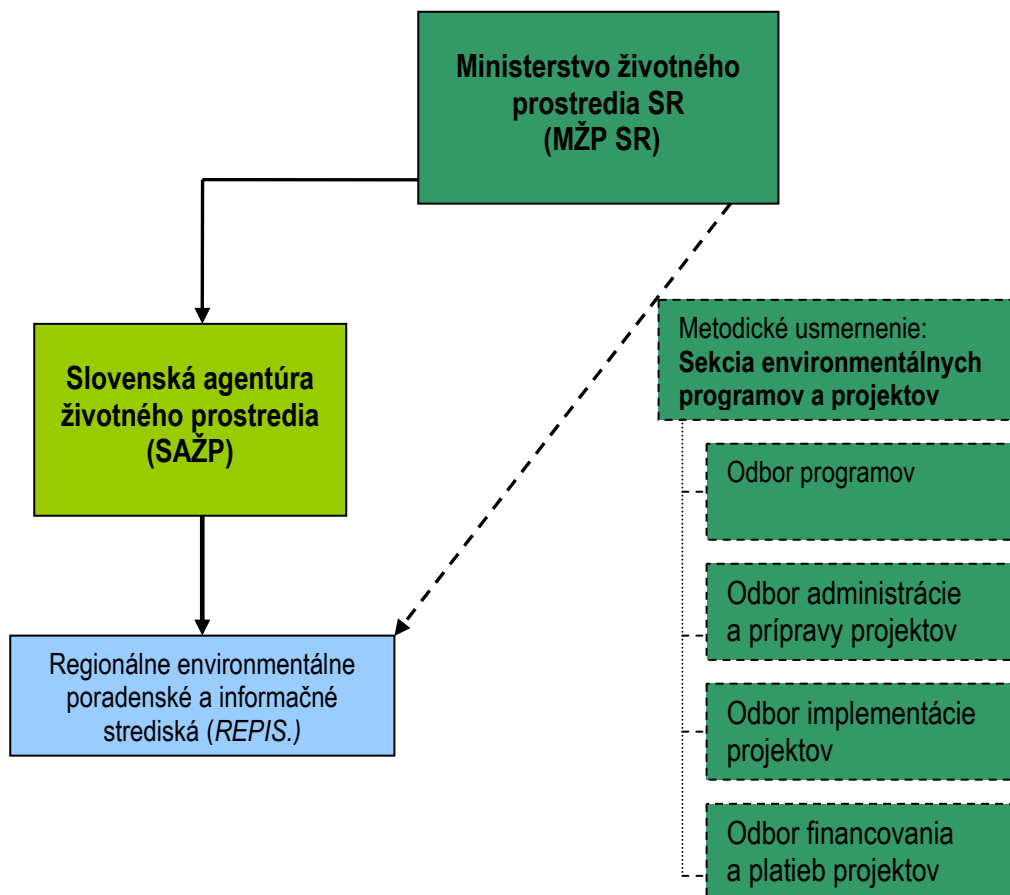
Ministerstvo životného prostredia SR (MŽP SR)

Slovenská agentúra životného prostredia (SAŽP)

Regionálne environmentálne poradenské a informačné strediská (*REPIS.)*

Metodické usmernenie:
**Sekcia environmentálnych programov a projektov**

Odbor programov

Odbor administrácie a prípravy projektov

Odbor implementácie projektov

Odbor financovania a platieb projektov